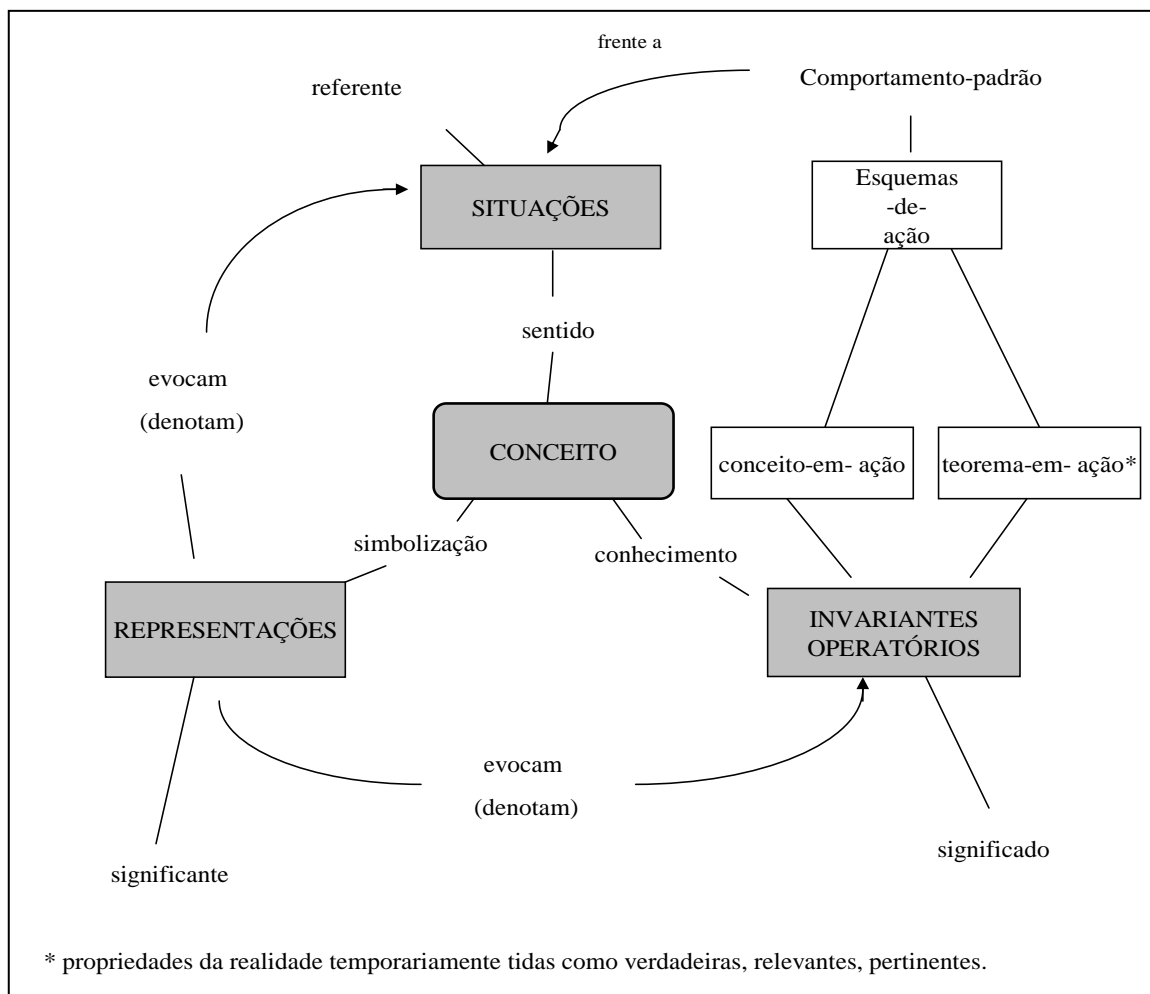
frente a

Comportamento-padrão

referente

SITUAÇÕES

Esquemas -de- ação

sentido

evocam (denotam)

CONCEITO

conceito-em- ação

teorema-em- ação*

simbolização

conhecimento

REPRESENTAÇÕES

INVARIANTES OPERATÓRIOS

evocam (denotam)

significante

significado

* propriedades da realidade temporariamente tidas como verdadeiras, relevantes, pertinentes.